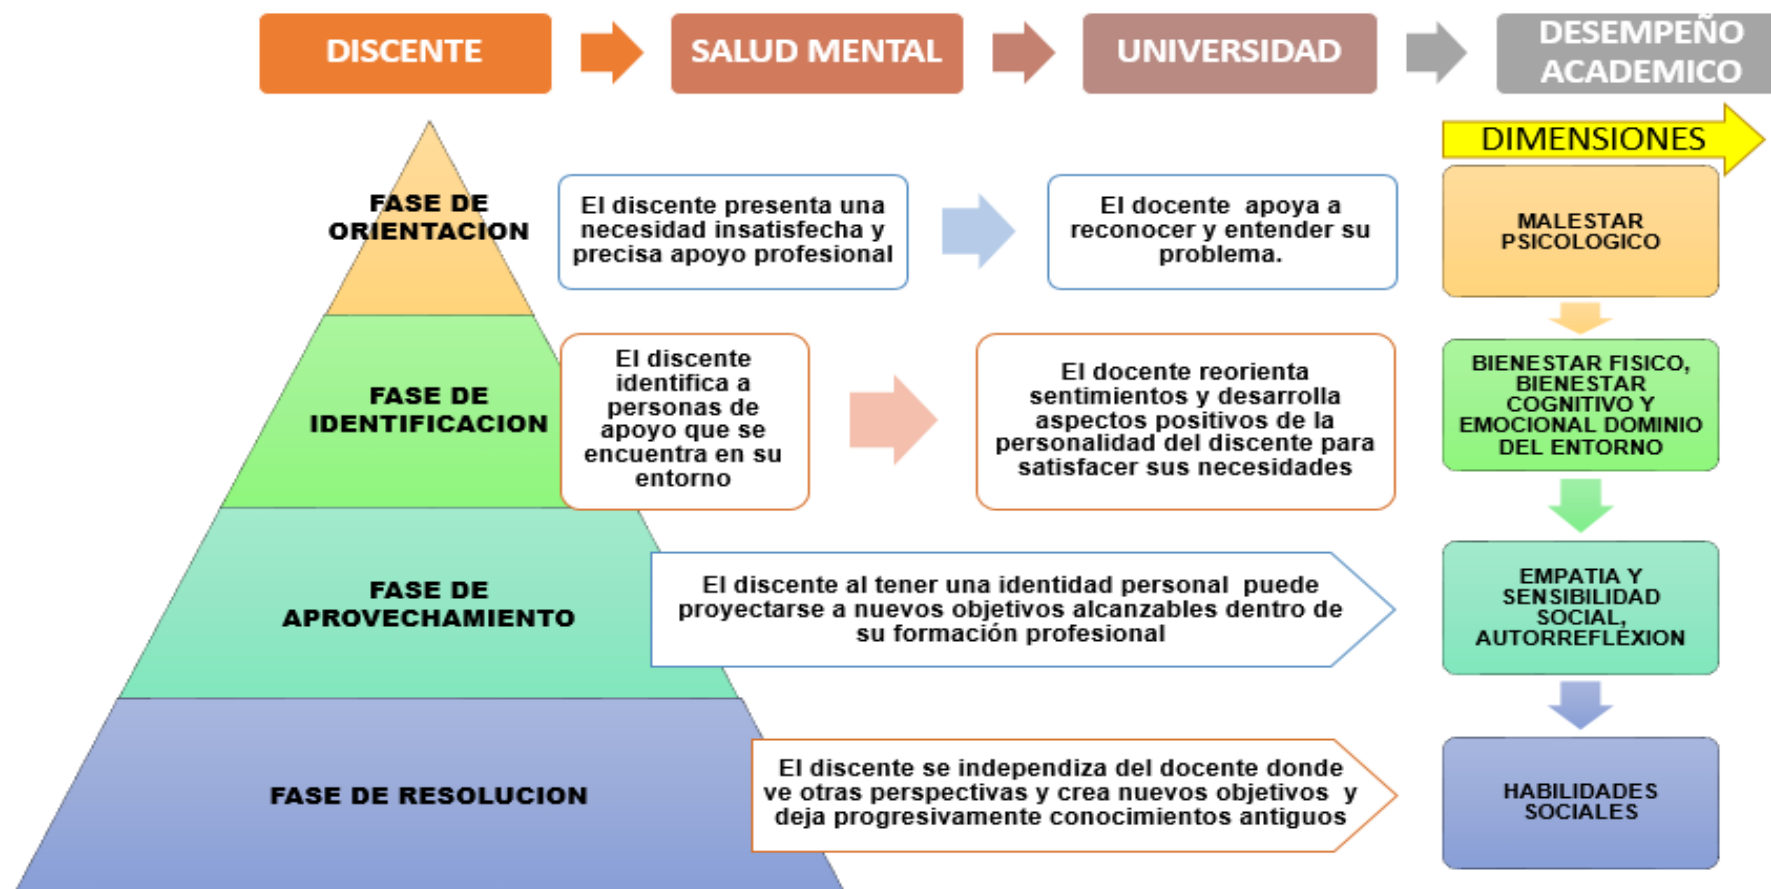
DISCENTE

SALUD MENTAL

UNIVERSIDAD

DESEMPEÑO ACADEMICO

DIMENSIONES

FASE DE ORIENTACION

El discente presenta una necesidad insatisfecha y precisa apoyo profesional

El docente apoya a reconocer y entender su problema.

MALESTAR PSICOLOGICO

FASE DE IDENTIFICACION

El discente identifica a personas de apoyo que se encuentra en su entorno

El docente reorienta sentimientos y desarrolla aspectos positivos de la personalidad del discente para satisfacer sus necesidades

BIENESTAR FISICO, BIENESTAR COGNITIVO Y EMOCIONAL DOMINIO DEL ENTORNO

FASE DE APROVECHAMIENTO

El discente al tener una identidad personal puede proyectarse a nuevos objetivos alcanzables dentro de su formación profesional

EMPATIA Y SENSIBILIDAD SOCIAL, AUTORREFLEXION

FASE DE RESOLUCION

El discente se independiza del docente donde ve otras perspectivas y crea nuevos objetivos y deja progresivamente conocimientos antiguos

HABILIDADES SOCIALES